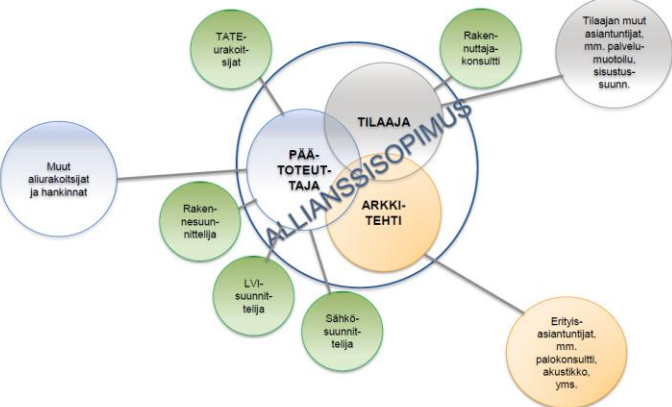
TATE-urakoitsijat

Rakennuttajakonsultti

Tilaajan muut asiantuntijat, mm. palvelumuotoilu, sisustussuunn.

TILAAJA

ALLIANSSISOPIMUS

Muut aliurakoitsijat ja hankinnat

PÄÄTOTEUTTAJA

ARKKITEHTI

Rakennesuunnittelija

LVI-suunnittelija

Sähkösuunnittelija

Erityisasiantuntijat, mm. palokonsultti, akustikko, yms.